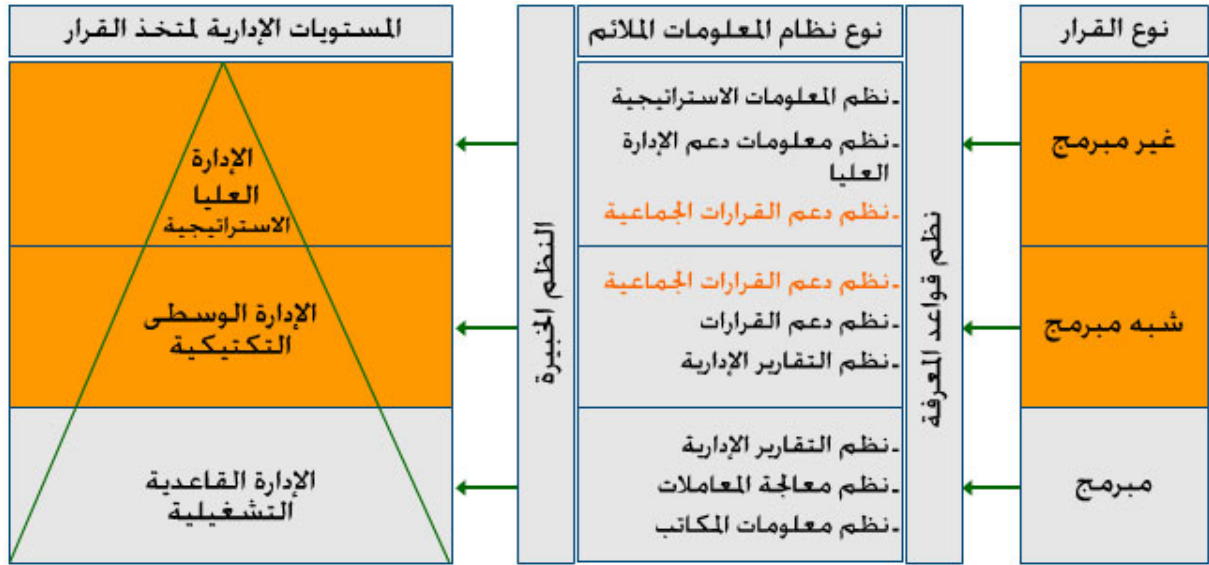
| نوع القرار | | نوع نظام المعلومات الملائم | | المستويات الإدارية لمتخذ القرار |
|---|---|---|---|---|
| غير مبرمج | نظم قواعد المعرفة | -نظم المعلومات الاستراتيجية<br>-نظم معلومات دعم الإدارة العليا<br>-نظم دعم القرارات الجماعية | النظم الخبيرة | الإدارة العليا الاستراتيجية |
| شبه مبرمج | | -نظم دعم القرارات الجماعية<br>-نظم دعم القرارات<br>-نظم التقارير الإدارية | | الإدارة الوسطى التكتيكية |
| مبرمج | | -نظم التقارير الإدارية<br>-نظم معالجة المعاملات<br>-نظم معلومات المكاتب | | الإدارة القاعدية التشغيلية |